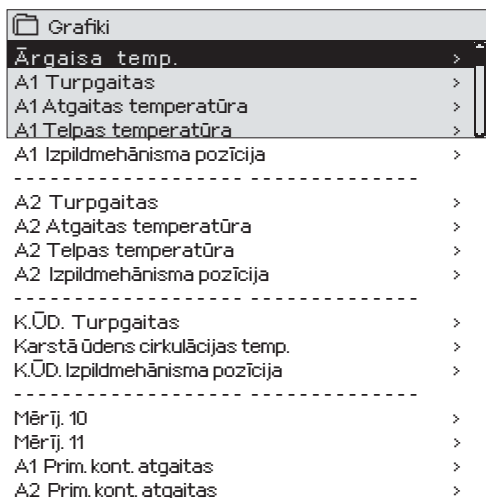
Grafiki

Ārgaisa temp. >
A1 Turpgaitas >
A1 Atgaitas temperatūra >
A1 Telpas temperatūra >
A1 Izpildmehānisma pozīcija >
- - - - - - - - - - - - - - - - - - - - - - - - - - - - - -
A2 Turpgaitas >
A2 Atgaitas temperatūra >
A2 Telpas temperatūra >
A2 Izpildmehānisma pozīcija >
- - - - - - - - - - - - - - - - - - - - - - - - - - - - - -
K.ŪD. Turpgaitas >
Karstā ūdens cirkulācijas temp. >
K.ŪD. Izpildmehānisma pozīcija >
- - - - - - - - - - - - - - - - - - - - - - - - - - - - - -
Mērīj. 10 >
Mērīj. 11 >
A1 Prim. kont. atgaitas >
A2 Prim. kont. atgaitas >